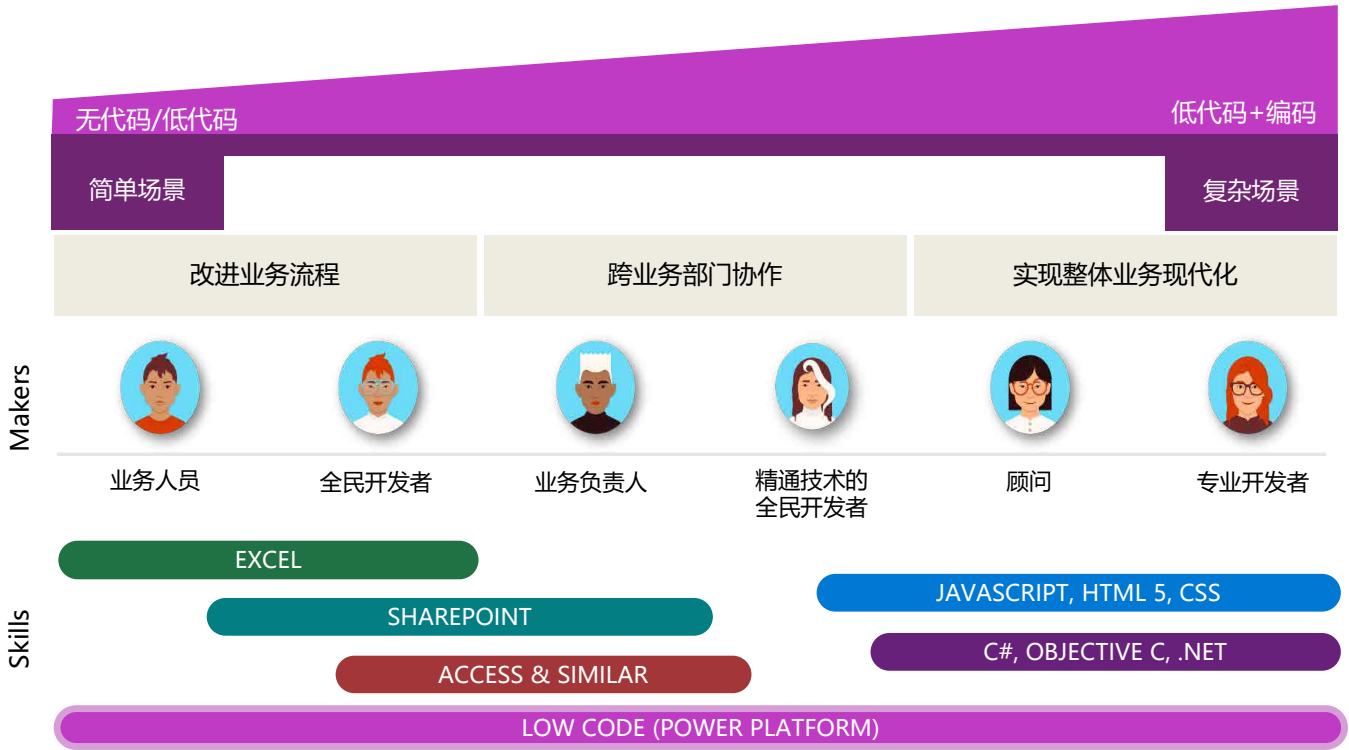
无代码/低代码

低代码+编码

简单场景

复杂场景

改进业务流程

跨业务部门协作

实现整体业务现代化

Makers

业务人员

全民开发者

业务负责人

精通技术的全民开发者

顾问

专业开发者

Skills

EXCEL

SHAREPOINT

ACCESS & SIMILAR

JAVASCRIPT, HTML 5, CSS

C#, OBJECTIVE C, .NET

LOW CODE (POWER PLATFORM)